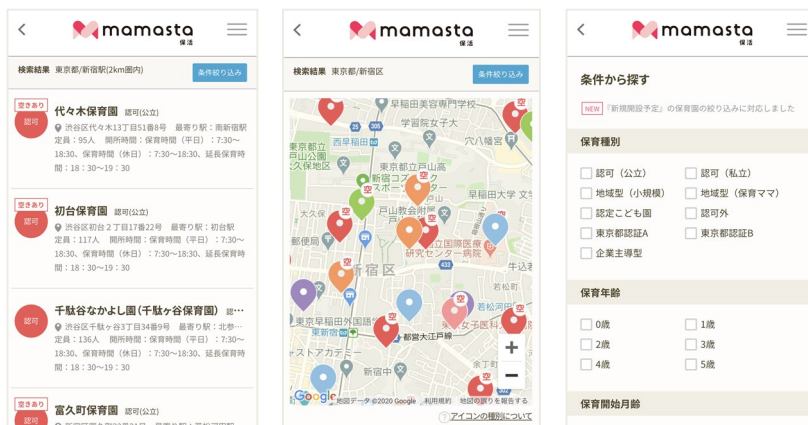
mamasta 保活

検索結果 東京都/新宿駅(2km圏内)

条件絞り込み

空きあり

認可

代々木保育園 認可(公立)

渋谷区代々木1丁目51番8号 最寄り駅：南新宿駅

定員：95人 開所時間：保育時間（平日）：7:30~18:30、保育時間（休日）：7:30~18:30、延長保育時間：18：30~19：30

空きあり

認可

初台保育園 認可(公立)

渋谷区初台２丁目17番22号 最寄り駅：初台駅

定員：117人 開所時間：保育時間（平日）：7:30~18:30、保育時間（休日）：7:30~18:30、延長保育時間：18：30~19：30

認可

千駄谷なかよし園(千駄ヶ谷保育園) 認…

渋谷区千駄ヶ谷3丁目34番9号 最寄り駅：北参…

定員：136人 開所時間：保育時間（平日）：7:30~18:30、保育時間（休日）：7:30~18:30、延長保育時間：18：30~19：30

空きあり

認可

富久町保育園 認可(公立)

mamasta 保活

検索結果 東京都/新宿区

条件絞り込み

早稲田美容専門学校

学習院女子大

西早稲田

穴八幡宮

早稲田大学 文

東京都立戸山高

戸山教会

新宿区

国立国際医療研究センター病院

牛込

若松河田

東京女子医科大

東京都立新宿山吹高

都営大江戸線

東京都新宿区

空

Google

地図データ ©2020 Google 利用規約 地図の誤りを報告する

アイコンの種別について

mamasta 保活

条件から探す

NEW 『新規開設予定』の保育園の絞り込みに対応しました

保育種別

認可（公立）

認可（私立）

地域型（小規模）

地域型（保育ママ）

認定こども園

認可外

東京都認証A

東京都認証B

企業主導型

保育年齢

0歳

1歳

2歳

3歳

4歳

5歳

保育開始月齢